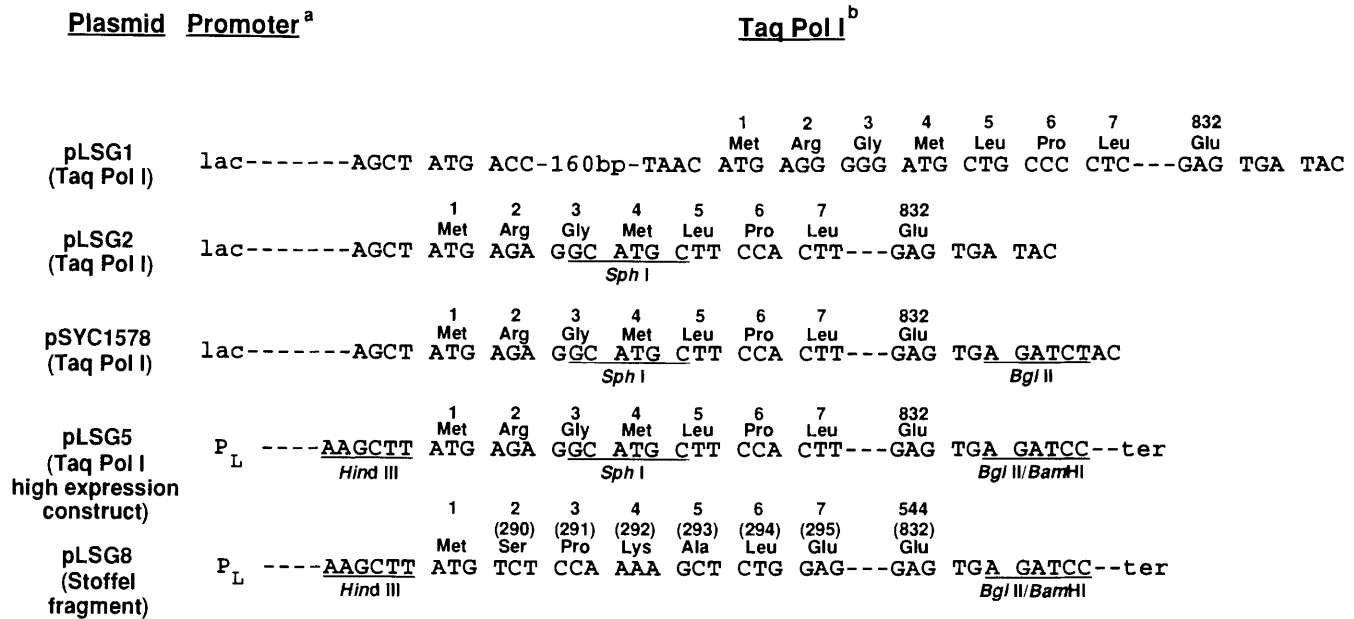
Plasmid Promoter$^{a}$ Taq Pol I$^{b}$

pLSG1 (Taq Pol I) lac-------AGCT ATG ACC-160bp-TAAC ATG AGG GGG ATG CTG CCC CTC---GAG TGA TAC
1 Met 2 Arg 3 Gly 4 Met 5 Leu 6 Pro 7 Leu 832 Glu

pLSG2 (Taq Pol I) lac-------AGCT ATG AGA GGC ATG CTT CCA CTT---GAG TGA TAC
1 Met 2 Arg 3 Gly 4 Met 5 Leu 6 Pro 7 Leu 832 Glu
Sph I

pSYC1578 (Taq Pol I) lac-------AGCT ATG AGA GGC ATG CTT CCA CTT---GAG TGA GATCTAC
1 Met 2 Arg 3 Gly 4 Met 5 Leu 6 Pro 7 Leu 832 Glu
Sph I
Bgl II

pLSG5 (Taq Pol I high expression construct) $P_L$ ----AAGCTT ATG AGA GGC ATG CTT CCA CTT---GAG TGA GATCC--ter
Hind III
1 Met 2 Arg 3 Gly 4 Met 5 Leu 6 Pro 7 Leu 832 Glu
Sph I
Bgl II/BamHI

pLSG8 (Stoffel fragment) $P_L$ ----AAGCTT ATG TCT CCA AAA GCT CTG GAG---GAG TGA GATCC--ter
Hind III
1 Met 2 (290) Ser 3 (291) Pro 4 (292) Lys 5 (293) Ala 6 (294) Leu 7 (295) Glu 544 (832) Glu
Bgl II/BamHI